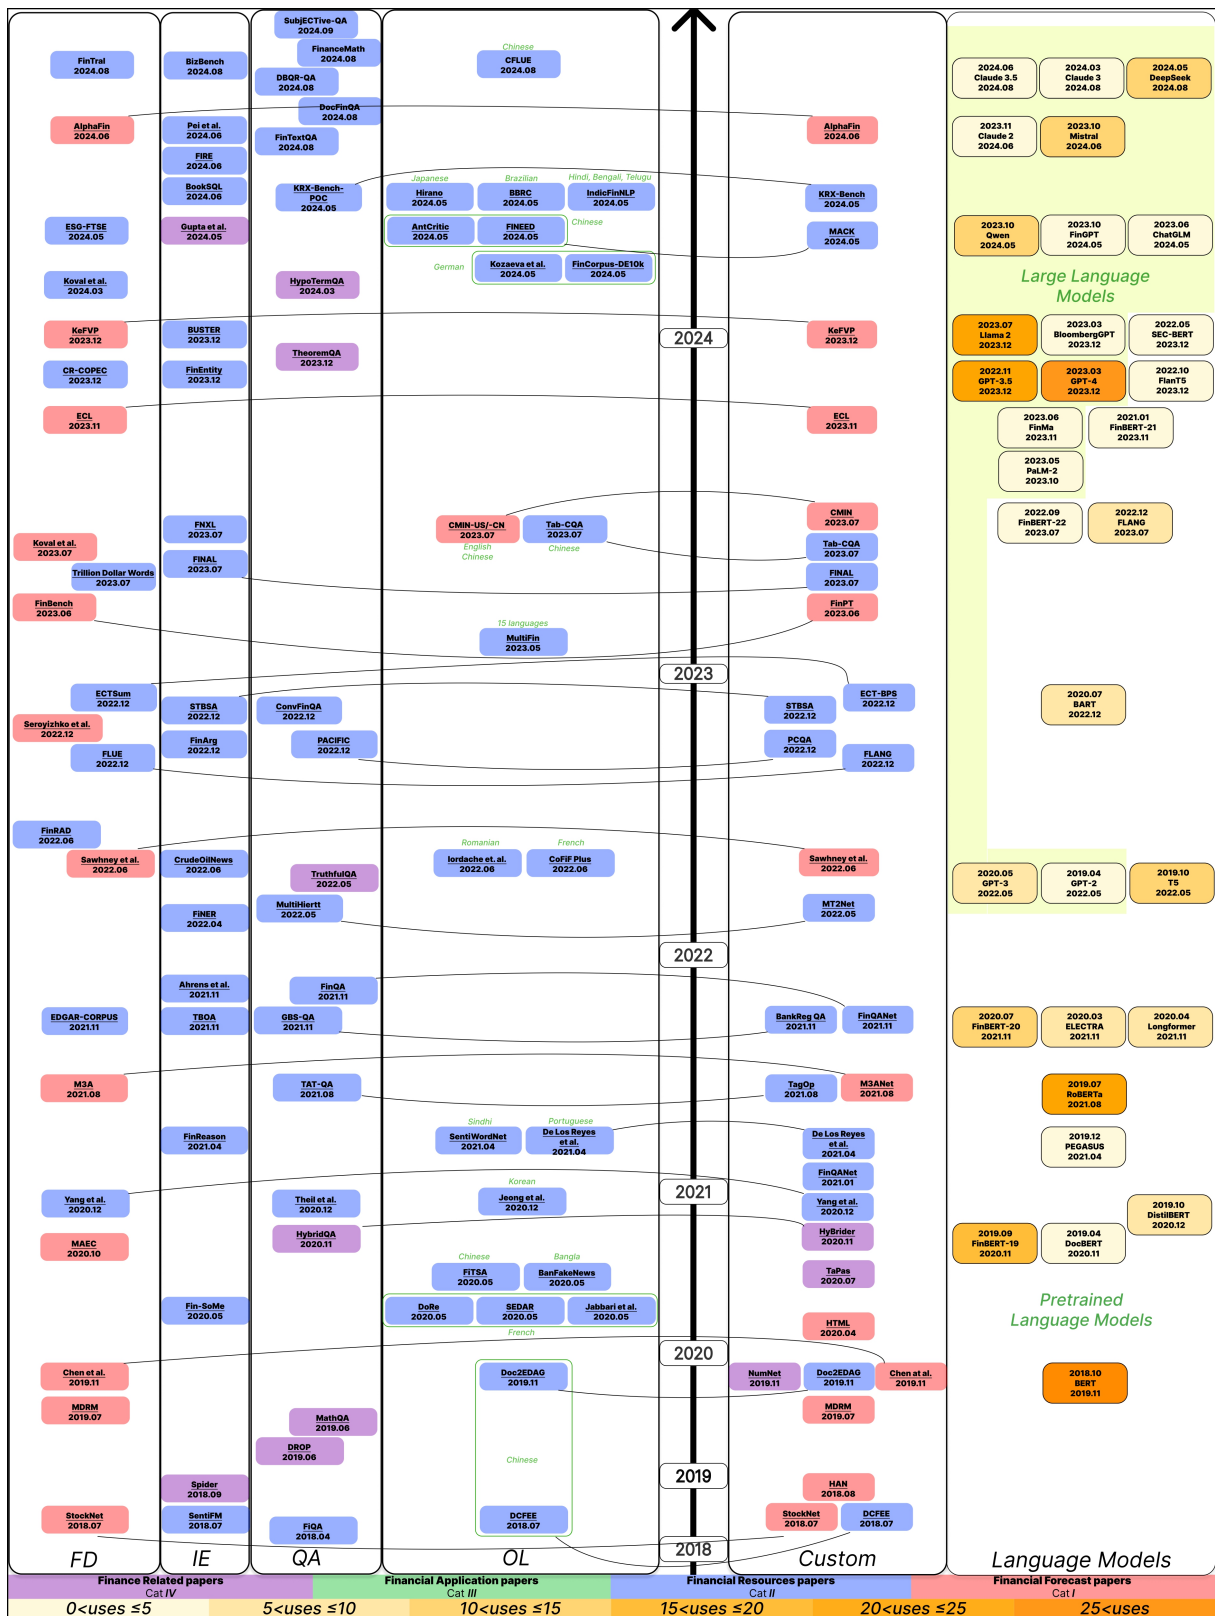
FinTral 2024.08
AlphaFin 2024.06
ESG-FTSE 2024.05
Koval et al. 2024.03
KeFVP 2023.12
CR-COPEC 2023.12
ECL 2023.11
Koval et al. 2023.07
Trillion Dollar Words 2023.07
FinBench 2023.06
ECTSum 2022.12
Seroyizhko et al. 2022.12
FLUE 2022.12
FinRAD 2022.06
Sawhney et al. 2022.06
EDGAR-CORPUS 2021.11
M3A 2021.08
Yang et al. 2020.12
MAEC 2020.10
Chen et al. 2019.11
MDRM 2019.07
StockNet 2018.07

BizBench 2024.08
Pei et al. 2024.06
FIRE 2024.06
BookSQL 2024.06
Gupta et al. 2024.05
BUSTER 2023.12
FinEntity 2023.12
FNXL 2023.07
FINAL 2023.07
STBSA 2022.12
FinArg 2022.12
CrudeOilNews 2022.06
FiNER 2022.04
Ahrens et al. 2021.11
TBOA 2021.11
FinReason 2021.04
Fin-SoMe 2020.05
Spider 2018.09
SentiFM 2018.07

SubjECTive-QA 2024.09
FinanceMath 2024.08
DBQR-QA 2024.08
DocFinQA 2024.08
FinTextQA 2024.08
KRX-Bench-POC 2024.05
HypoTermQA 2024.03
TheoremQA 2023.12
ConvFinQA 2022.12
PACIFIC 2022.12
TruthfulQA 2022.05
MultiHiertt 2022.05
FinQA 2021.11
GBS-QA 2021.11
TAT-QA 2021.08
Theil et al. 2020.12
HybridQA 2020.11
MathQA 2019.06
DROP 2019.06
FiQA 2018.04

Chinese
CFLUE 2024.08
Japanese
Hirano 2024.05
Brazilian
BBRC 2024.05
Hindi, Bengali, Telugu
IndicFinNLP 2024.05
AntCritic 2024.05
FINEED 2024.05
Chinese
German
Kozaeva et al. 2024.05
FinCorpus-DE10k 2024.05
CMIN-US/-CN 2023.07
English
Chinese
Tab-CQA 2023.07
Chinese
15 languages
MultiFin 2023.05
Romanian
Iordache et al. 2022.06
French
CoFiF Plus 2022.06
Sindhi
SentiWordNet 2021.04
Portuguese
De Los Reyes et al. 2021.04
Korean
Jeong et al. 2020.12
Chinese
FiTSA 2020.05
Bangla
BanFakeNews 2020.05
DoRe 2020.05
SEDAR 2020.05
Jabbari et al. 2020.05
French
Doc2EDAG 2019.11
Chinese
DCFEE 2018.07

2024
2023
2022
2021
2020
2019
2018

AlphaFin 2024.06
KRX-Bench 2024.05
MACK 2024.05
KeFVP 2023.12
ECL 2023.11
CMIN 2023.07
Tab-CQA 2023.07
FINAL 2023.07
FinPT 2023.06
ECT-BPS 2022.12
STBSA 2022.12
PCQA 2022.12
FLANG 2022.12
Sawhney et al. 2022.06
MT2Net 2022.05
BankReg QA 2021.11
FinQANet 2021.11
TagOp 2021.08
M3ANet 2021.08
De Los Reyes et al. 2021.04
FinQANet 2021.01
Yang et al. 2020.12
HyBrider 2020.11
TaPas 2020.07
HTML 2020.04
NumNet 2019.11
Doc2EDAG 2019.11
Chen et al. 2019.11
MDRM 2019.07
HAN 2018.08
StockNet 2018.07
DCFEE 2018.07

2024.06 Claude 3.5 2024.08
2024.03 Claude 3 2024.08
2024.05 DeepSeek 2024.08
2023.11 Claude 2 2024.06
2023.10 Mistral 2024.06
2023.10 Qwen 2024.05
2023.10 FinGPT 2024.05
2023.06 ChatGLM 2024.05
Large Language Models
2023.07 Llama 2 2023.12
2023.03 BloombergGPT 2023.12
2022.05 SEC-BERT 2023.12
2022.11 GPT-3.5 2023.12
2023.03 GPT-4 2023.12
2022.10 FlanT5 2023.12
2023.06 FinMa 2023.11
2021.01 FinBERT-21 2023.11
2023.05 PaLM-2 2023.10
2022.09 FinBERT-22 2023.07
2022.12 FLANG 2023.07
2020.07 BART 2022.12
2020.05 GPT-3 2022.05
2019.04 GPT-2 2022.05
2019.10 T5 2022.05
2020.07 FinBERT-20 2021.11
2020.03 ELECTRA 2021.11
2020.04 Longformer 2021.11
2019.07 RoBERTa 2021.08
2019.12 PEGASUS 2021.04
2019.10 DistilBERT 2020.12
2019.09 FinBERT-19 2020.11
2019.04 DocBERT 2020.11
Pretrained Language Models
2018.10 BERT 2019.11

FD
IE
QA
OL
Custom
Language Models

Finance Related papers Cat IV
Financial Application papers Cat III
Financial Resources papers Cat II
Financial Forecast papers Cat I
0<uses ≤5
5<uses ≤10
10<uses ≤15
15<uses ≤20
20<uses ≤25
25<uses